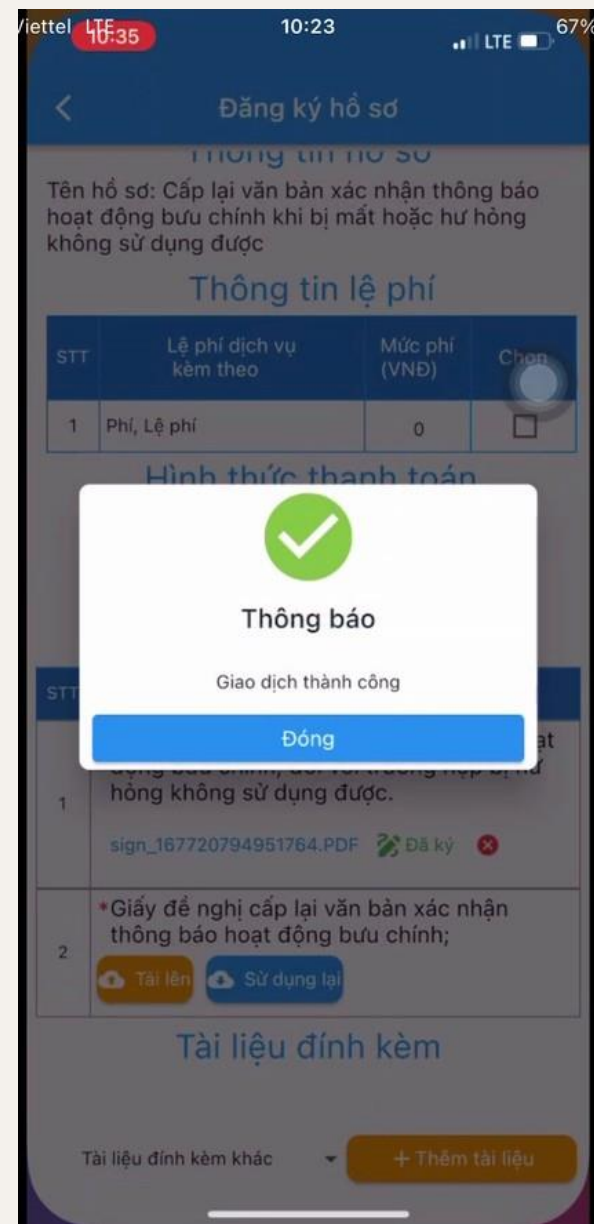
Viettel LTE 10:35 10:23 LTE 67%

Đăng ký hồ sơ

Thông tin hồ sơ

Tên hồ sơ: Cấp lại văn bản xác nhận thông báo hoạt động bưu chính khi bị mất hoặc hư hỏng không sử dụng được

Thông tin lệ phí

| STT | Lệ phí dịch vụ kèm theo | Mức phí (VNĐ) | Chọn |
|---|---|---|---|
| 1 | Phí, Lệ phí | 0 | |

Hình thức thanh toán

Thông báo

Giao dịch thành công

Đóng

STT

1 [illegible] hỏng không sử dụng được.

sign_167720794951764.PDF Đã ký

2 *Giấy đề nghị cấp lại văn bản xác nhận thông báo hoạt động bưu chính;

Tải lên Sử dụng lại

Tài liệu đính kèm

Tài liệu đính kèm khác + Thêm tài liệu